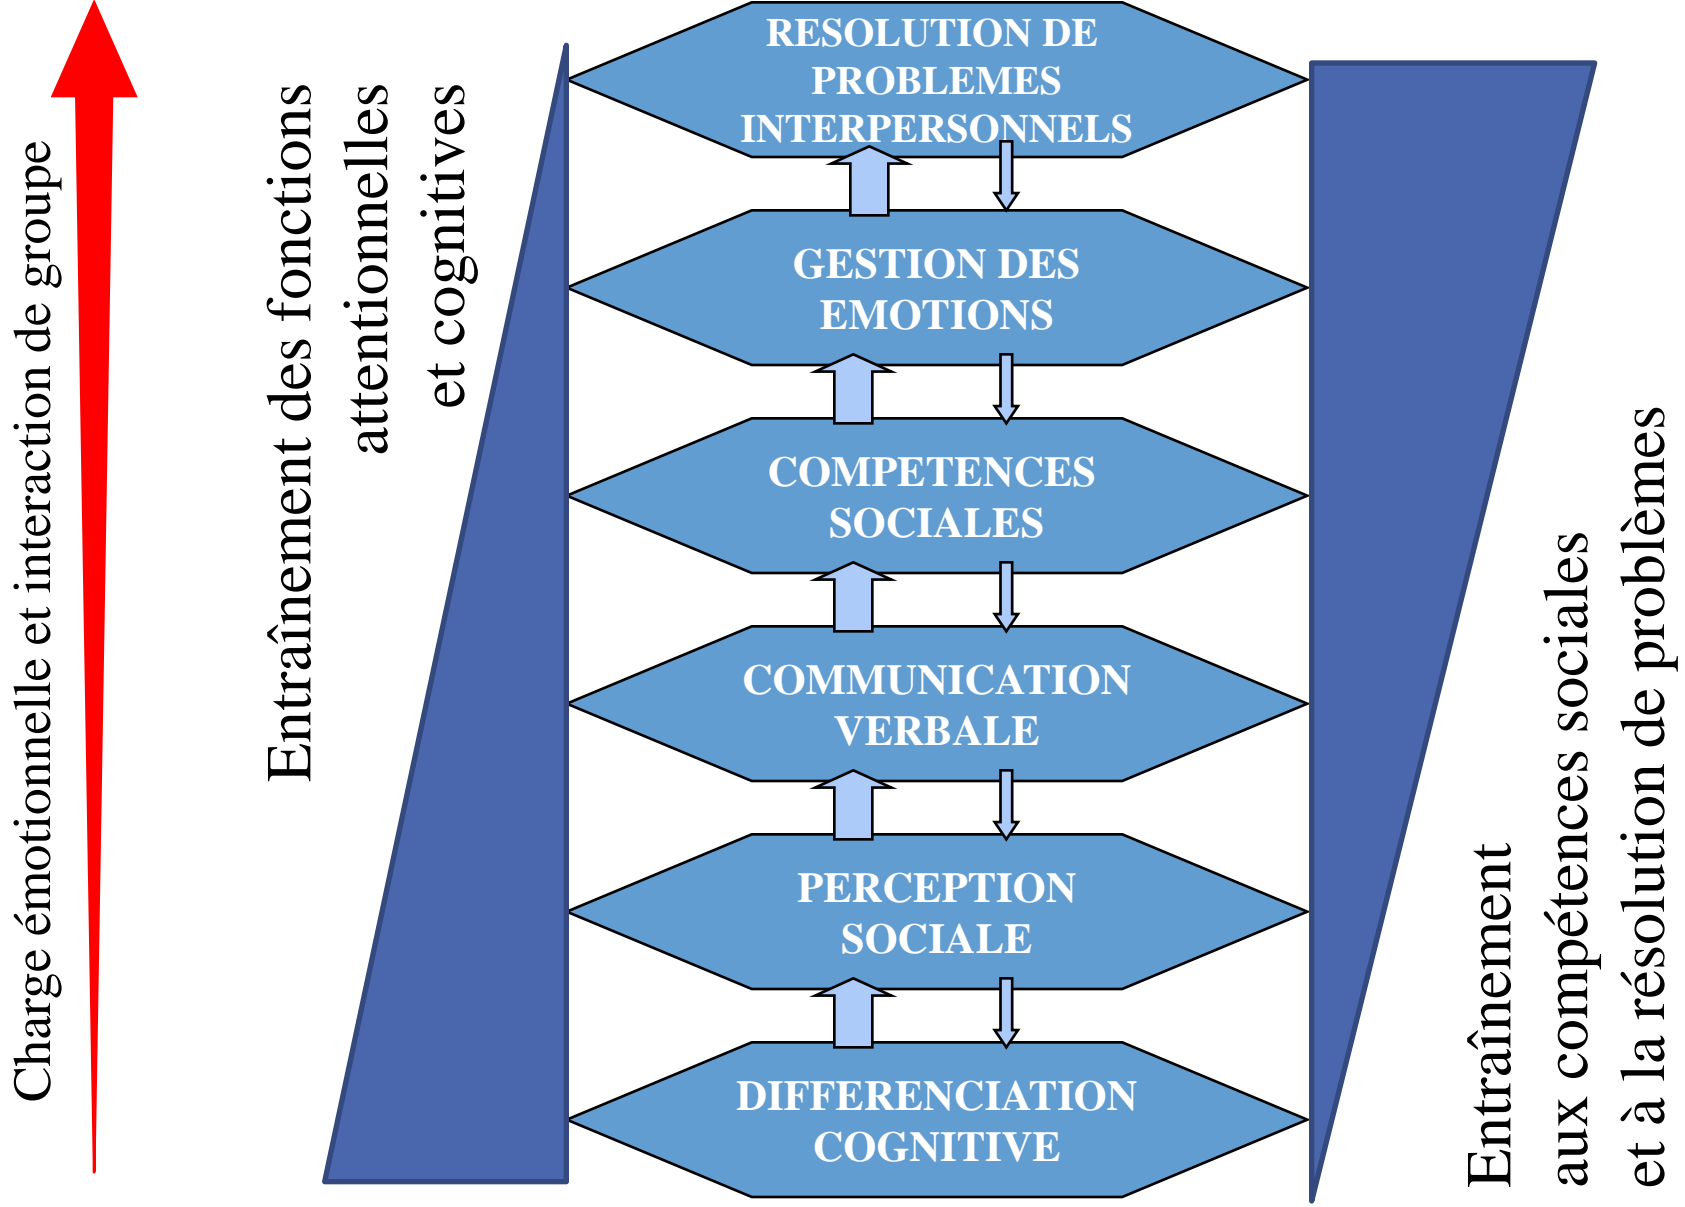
Charge émotionnelle et interaction de groupe

Entraînement des fonctions attentionnelles et cognitives

RESOLUTION DE PROBLEMES INTERPERSONNELS

GESTION DES EMOTIONS

COMPETENCES SOCIALES

COMMUNICATION VERBALE

PERCEPTION SOCIALE

DIFFERENCIATION COGNITIVE

Entraînement aux compétences sociales et à la résolution de problèmes